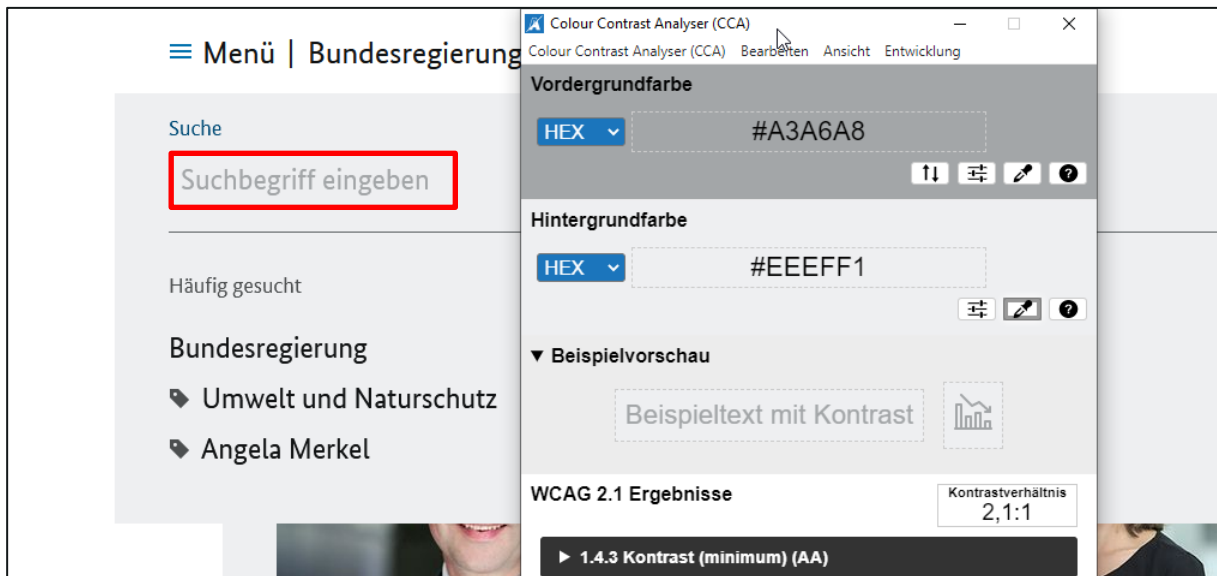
≡ Menü | Bundesregierung

Suche

Suchbegriff eingeben

Häufig gesucht

Bundesregierung

Umwelt und Naturschutz

Angela Merkel

Colour Contrast Analyser (CCA)

Colour Contrast Analyser (CCA) Bearbeiten Ansicht Entwicklung

Vordergrundfarbe

HEX

#A3A6A8

Hintergrundfarbe

HEX

#EEEFF1

▼ Beispielvorschau

Beispieltext mit Kontrast

WCAG 2.1 Ergebnisse

Kontrastverhältnis
2,1:1

▶ 1.4.3 Kontrast (minimum) (AA)